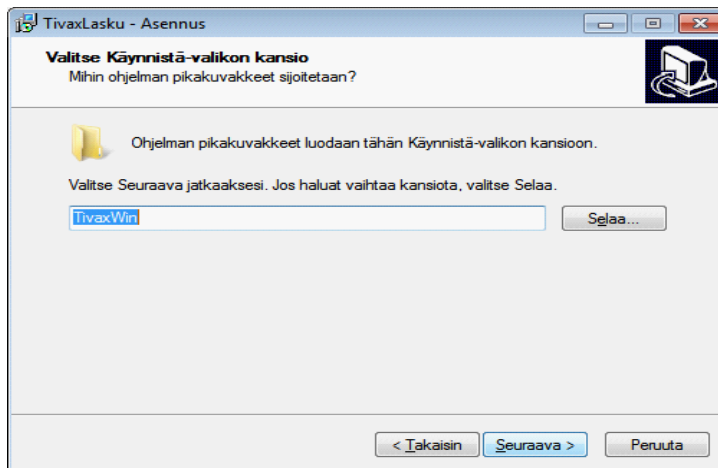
TivaxLasku - Asennus

Valitse Käynnistä-valikon kansio
Mihin ohjelman pikakuvakkeet sijoitetaan?

Ohjelman pikakuvakkeet luodaan tähän Käynnistä-valikon kansioon.

Valitse Seuraava jatkaaksesi. Jos haluat vaihtaa kansiota, valitse Selaa.

TivaxWin

Selaa...

< Takaisin

Seuraava >

Peruuta